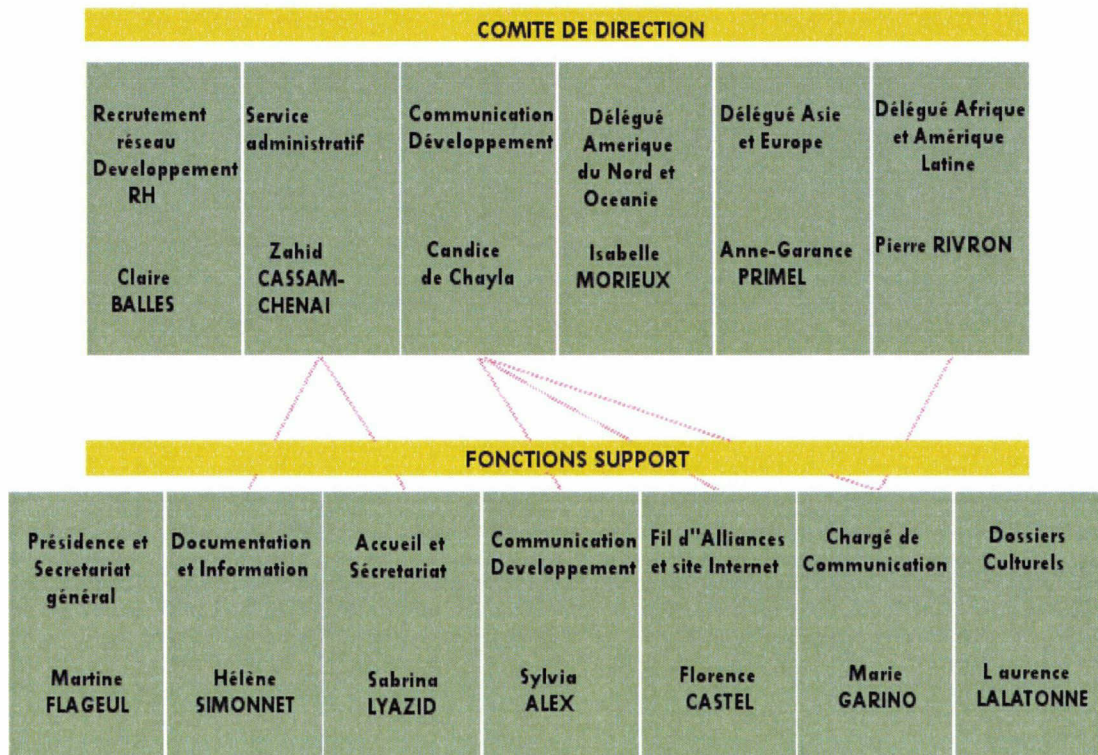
COMITE DE DIRECTION

Recrutement réseau Developpement RH

Claire BALLES

Service administratif

Zahid CASSAM-CHENAI

Communication Développement

Candice de Chayla

Délégué Amerique du Nord et Oceanie

Isabelle MORIEUX

Délégué Asie et Europe

Anne-Garance PRIMEL

Délégué Afrique et Amérique Latine

Pierre RIVRON

FONCTIONS SUPPORT

Présidence et Secretariat général

Martine FLAGEUL

Documentation et Information

Hélène SIMONNET

Accueil et Sécretariat

Sabrina LYAZID

Communication Developpement

Sylvia ALEX

Fil d''Alliances et site Internet

Florence CASTEL

Chargé de Communication

Marie GARINO

Dossiers Culturels

L aurence LALATONNE